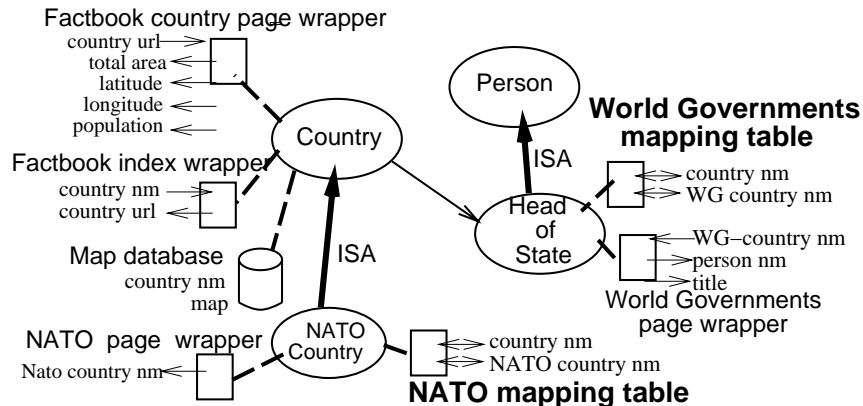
Factbook country page wrapper
country url
total area
latitude
longitude
population

Person

World Governments mapping table

Country

ISA

Factbook index wrapper
country nm
country url

Head of State

country nm
WG country nm

Map database
country nm
map

ISA

WG–country nm
person nm
title

World Governments page wrapper

NATO page wrapper
Nato country nm

NATO Country

country nm
NATO country nm

NATO mapping table